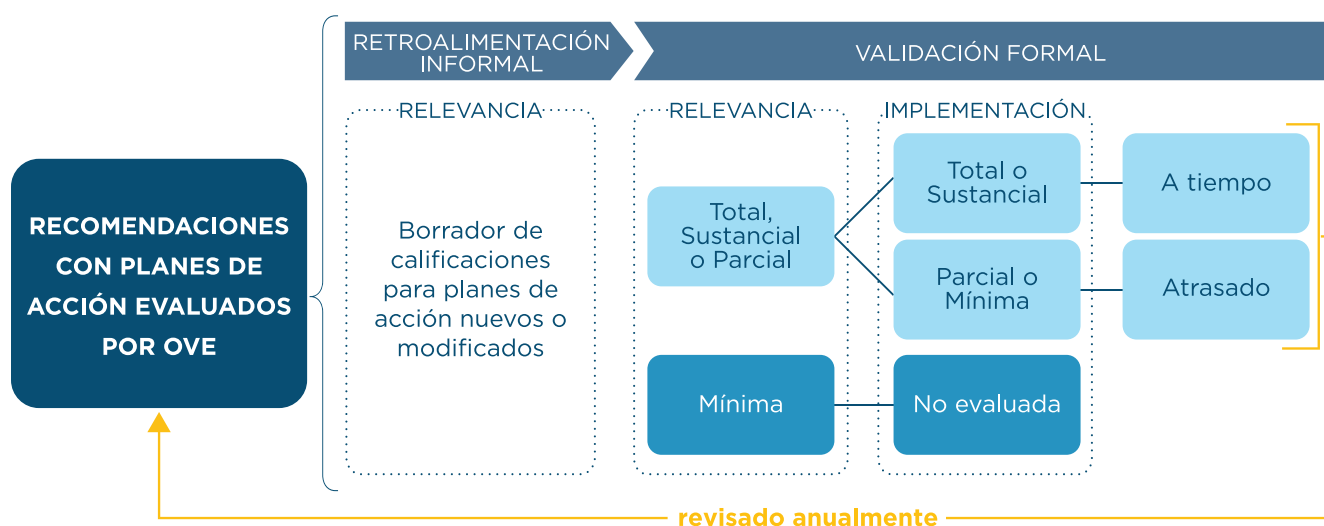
RECOMENDACIONES CON PLANES DE ACCIÓN EVALUADOS POR OVE

RETROALIMENTACIÓN INFORMAL

VALIDACIÓN FORMAL

RELEVANCIA

Borrador de calificaciones para planes de acción nuevos o modificados

RELEVANCIA

Total, Sustancial o Parcial

Mínima

IMPLEMENTACIÓN

Total o Sustancial

Parcial o Mínima

No evaluada

A tiempo

Atrasado

revisado anualmente